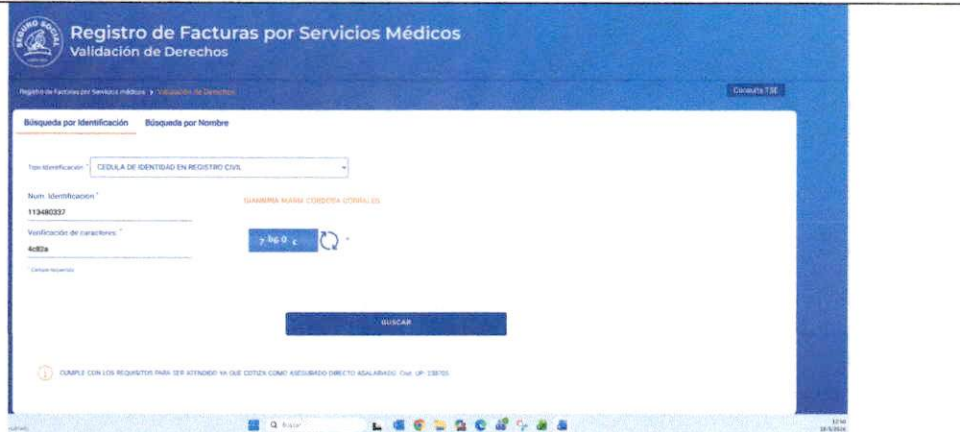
SEGURO SOCIAL

Registro de Facturas por Servicios Médicos
Validación de Derechos

Registro de Facturas por Servicios médicos > Validación de Derechos

Consulta TSE

Búsqueda por Identificación | Búsqueda por Nombre

Tipo Identificación * CEDULA DE IDENTIDAD EN REGISTRO CIVIL

Num. Identificacion *
113480337

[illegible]

Verificación de caracteres *
4c82a

7 bc0 c

* Campo requerido

BUSCAR

CUMPLE CON LOS REQUISITOS PARA SER ATENDIDO YA QUE COTIZA COMO ASEGURADO DIRECTO ASALARIADO. Cod. UP: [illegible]

Buscar